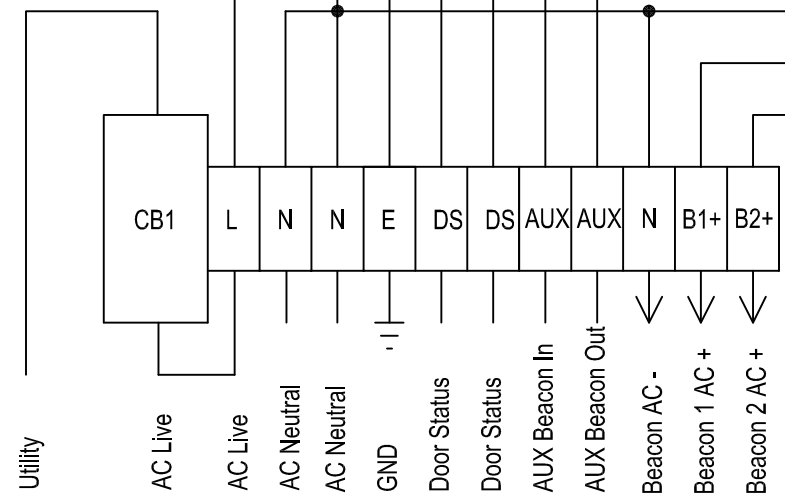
CB1

L

N

N

E

DS

DS

AUX

AUX

N

B1+

B2+

Utility

AC Live

AC Live

AC Neutral

AC Neutral

GND

Door Status

Door Status

AUX Beacon In

AUX Beacon Out

Beacon AC -

Beacon 1 AC +

Beacon 2 AC +